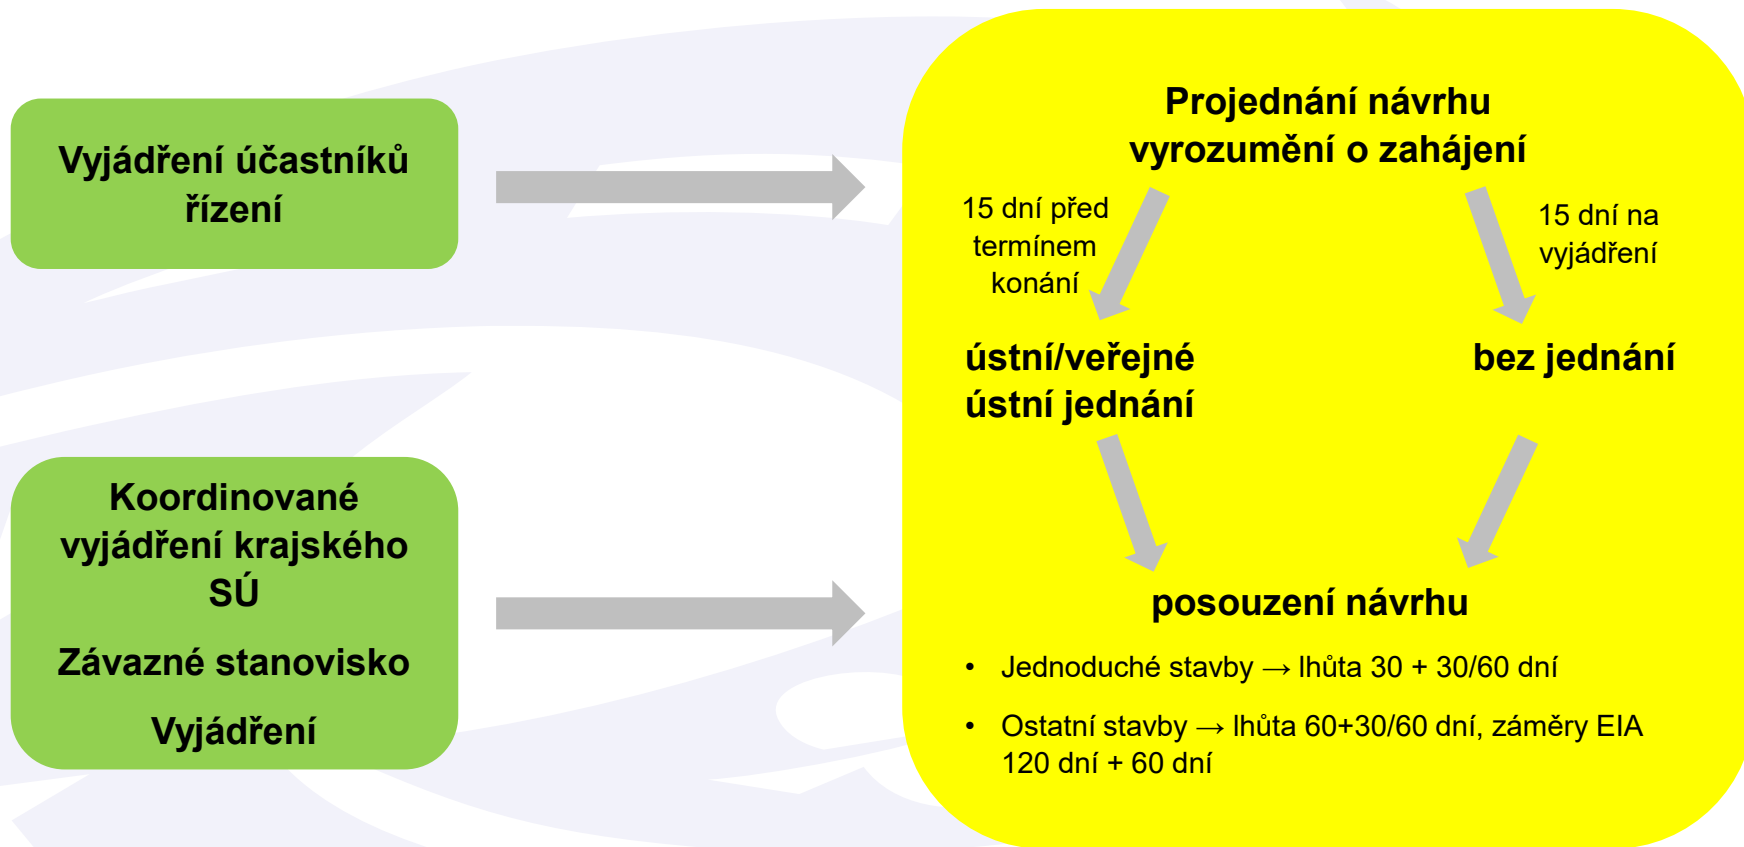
Vyjádření účastníků řízení

Koordinované vyjádření krajského SÚ

Závazné stanovisko

Vyjádření

Projednání návrhu vyrozumění o zahájení

15 dní před termínem konání

15 dní na vyjádření

ústní/veřejné ústní jednání

bez jednání

posouzení návrhu

• Jednoduché stavby → lhůta 30 + 30/60 dní

• Ostatní stavby → lhůta 60+30/60 dní, záměry EIA 120 dní + 60 dní